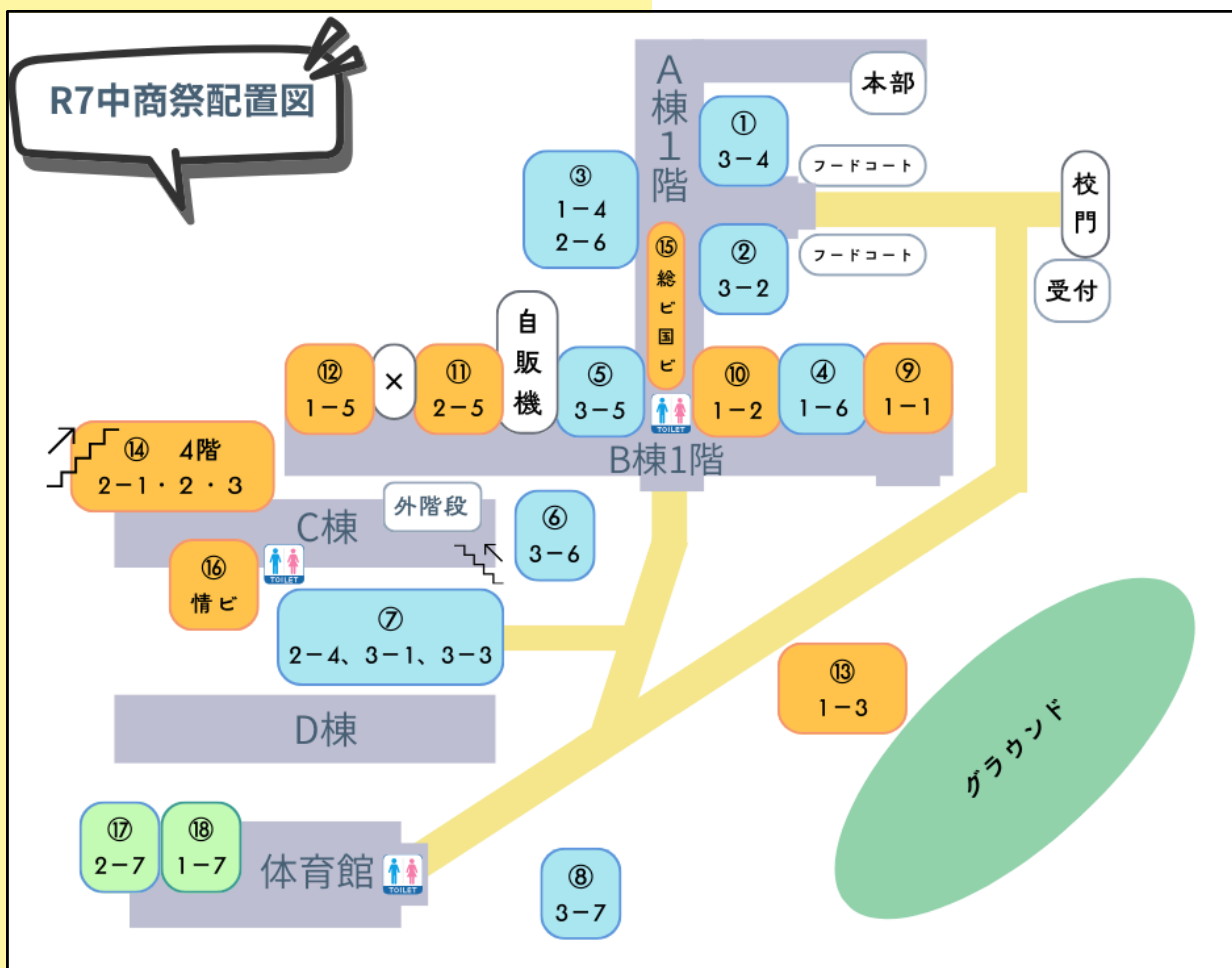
R7中商祭配置図

A棟1階

本部

①
3－4

フードコート

③
1－4
2－6

⑮
総ビ国ビ

②
3－2

フードコート

校門

受付

自販機

⑫
1－5

×

⑪
2－5

⑤
3－5

TOILET

⑩
1－2

④
1－6

⑨
1－1

⑭ 4階
2－1・2・3

B棟1階

C棟

外階段

⑥
3－6

⑯
情ビ

TOILET

⑦
2－4、3－1、3－3

⑬
1－3

グラウンド

D棟

⑰
2－7

⑱
1－7

体育館

TOILET

⑧
3－7